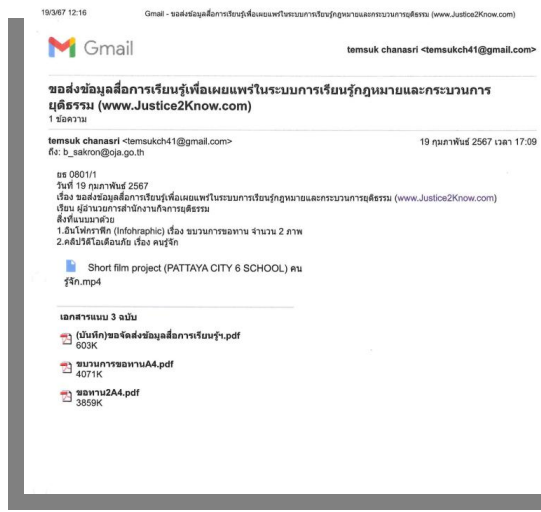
19/3/67 12:16 Gmail - ขอส่งข้อมูลสื่อการเรียนรู้เพื่อเผยแพร่ในระบบการเรียนรู้กฎหมายและกระบวนการยุติธรรม (www.Justice2Know.com)

Gmail

temsuk chanasri <temsukch41@gmail.com>

ขอส่งข้อมูลสื่อการเรียนรู้เพื่อเผยแพร่ในระบบการเรียนรู้กฎหมายและกระบวนการยุติธรรม (www.Justice2Know.com)
1 ข้อความ

temsuk chanasri <temsukch41@gmail.com> 19 กุมภาพันธ์ 2567 เวลา 17:09
ถึง: b_sakron@oja.go.th

ยธ 0801/1
วันที่ 19 กุมภาพันธ์ 2567
เรื่อง ขอส่งข้อมูลสื่อการเรียนรู้เพื่อเผยแพร่ในระบบการเรียนรู้กฎหมายและกระบวนการยุติธรรม (www.Justice2Know.com)
เรียน ผู้อำนวยการสำนักงานกิจการยุติธรรม
สิ่งที่แนบมาด้วย
1.อินโฟกราฟิก (Infohraphic) เรื่อง ขบวนการขอทาน จำนวน 2 ภาพ
2.คลิปวิดีโอเตือนภัย เรื่อง คนรู้จัก

Short film project (PATTAYA CITY 6 SCHOOL) คนรู้จัก.mp4

เอกสารแนบ 3 ฉบับ

(บันทึก)ขอจัดส่งข้อมูลสื่อการเรียนรู้ฯ.pdf
603K

ขบวนการขอทานA4.pdf
4071K

ขอทาน2A4.pdf
3859K